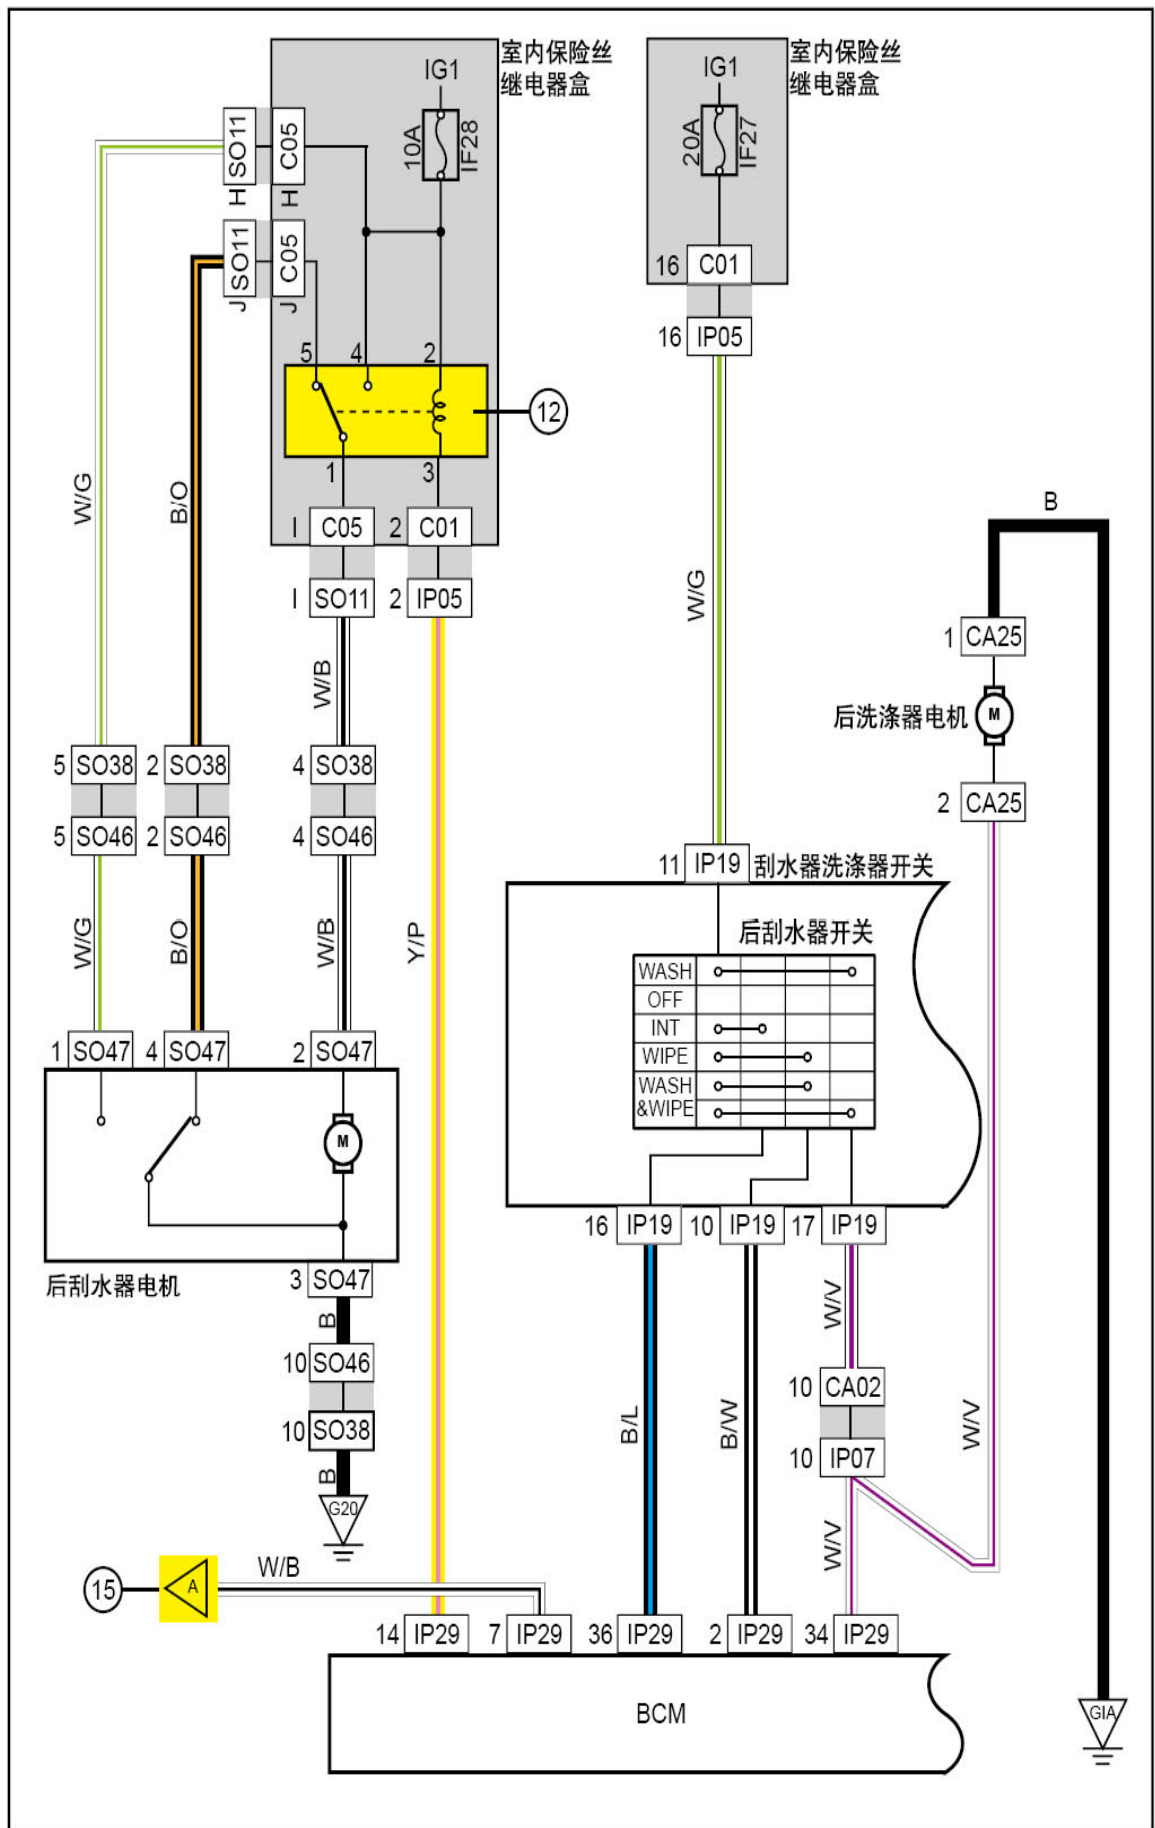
室内保险丝继电器盒
IG1
10A
IF28
H SO11
H C05
J SO11
J C05
5 4 2
12
1 3
I C05 2 C01
I SO11 2 IP05
W/G
B/O
W/B
室内保险丝继电器盒
IG1
20A
IF27
16 C01
16 IP05
W/G
B
1 CA25
后洗涤器电机
M
2 CA25
5 SO38 2 SO38 4 SO38
5 SO46 2 SO46 4 SO46
W/G
B/O
W/B
Y/P
11 IP19 刮水器洗涤器开关
后刮水器开关
| WASH |
| OFF |
| INT |
| WIPE |
| WASH &WIPE |
1 SO47 4 SO47 2 SO47
M
后刮水器电机
3 SO47
B
10 SO46
10 SO38
B
G20
16 IP19 10 IP19 17 IP19
W/V
10 CA02
10 IP07
B/L
B/W
W/V
W/V
15
A
W/B
14 IP29 7 IP29 36 IP29 2 IP29 34 IP29
BCM
GIA